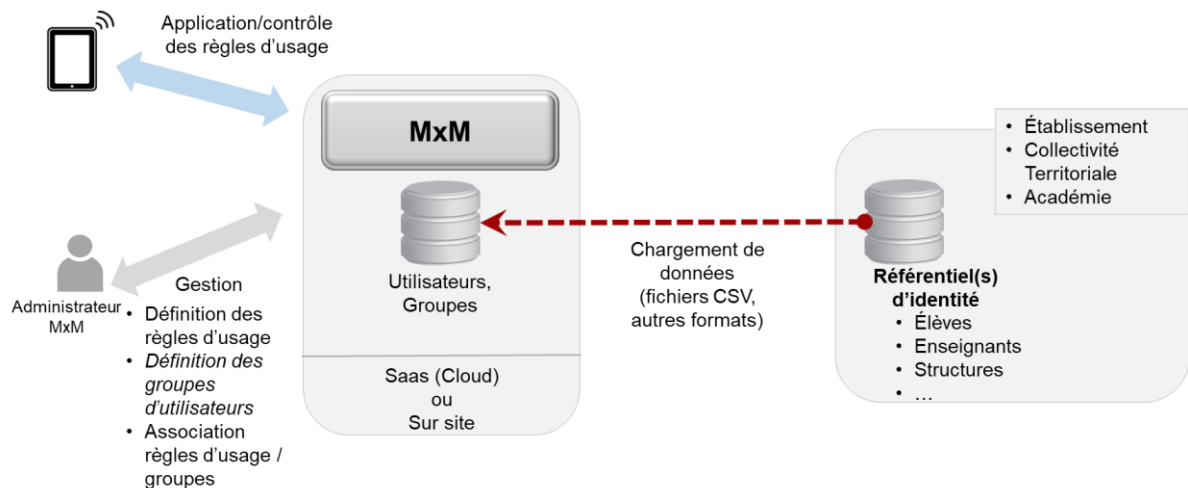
Application/contrôle des règles d'usage

MxM

Utilisateurs, Groupes

Saas (Cloud) ou Sur site

Administrateur MxM

Gestion
• Définition des règles d'usage
• *Définition des groupes d'utilisateurs*
• Association règles d'usage / groupes

Chargement de données (fichiers CSV, autres formats)

• Établissement
• Collectivité Territoriale
• Académie

**Référentiel(s) d'identité**
• Élèves
• Enseignants
• Structures
• …